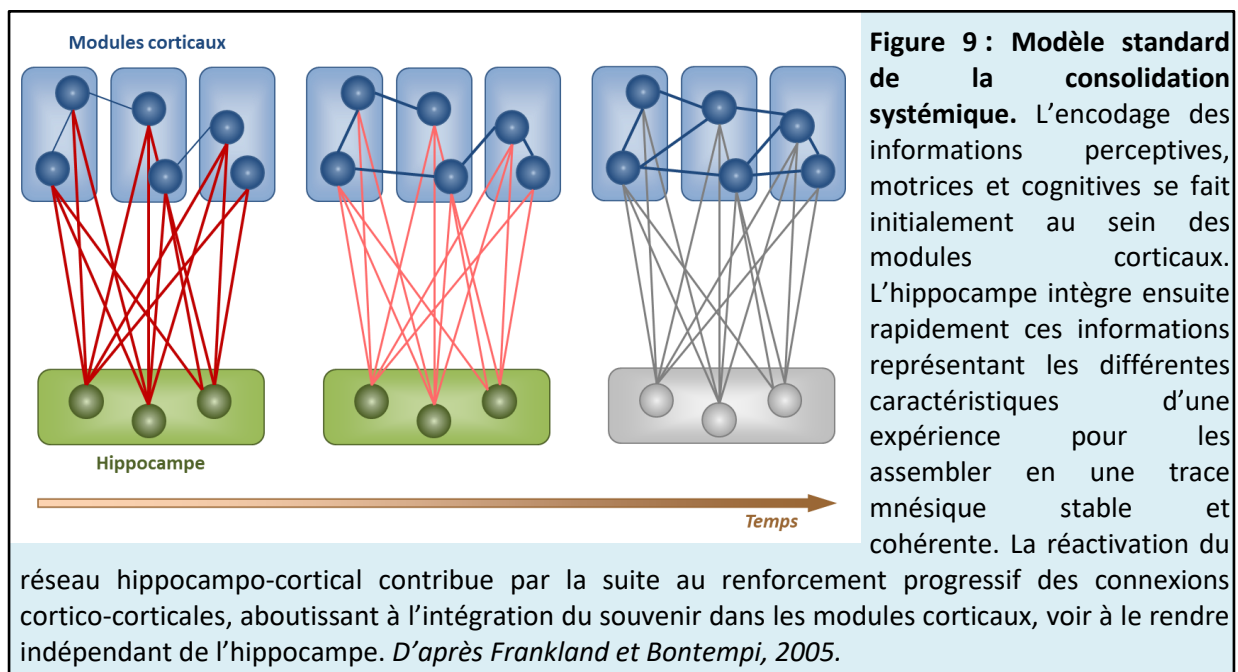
Modules corticaux

Hippocampe

Temps

**Figure 9 : Modèle standard de la consolidation systémique.** L'encodage des informations perceptives, motrices et cognitives se fait initialement au sein des modules corticaux. L'hippocampe intègre ensuite rapidement ces informations représentant les différentes caractéristiques d'une expérience pour les assembler en une trace mnésique stable et cohérente. La réactivation du réseau hippocampo-cortical contribue par la suite au renforcement progressif des connexions cortico-corticales, aboutissant à l'intégration du souvenir dans les modules corticaux, voir à le rendre indépendant de l'hippocampe. *D'après Frankland et Bontempi, 2005.*